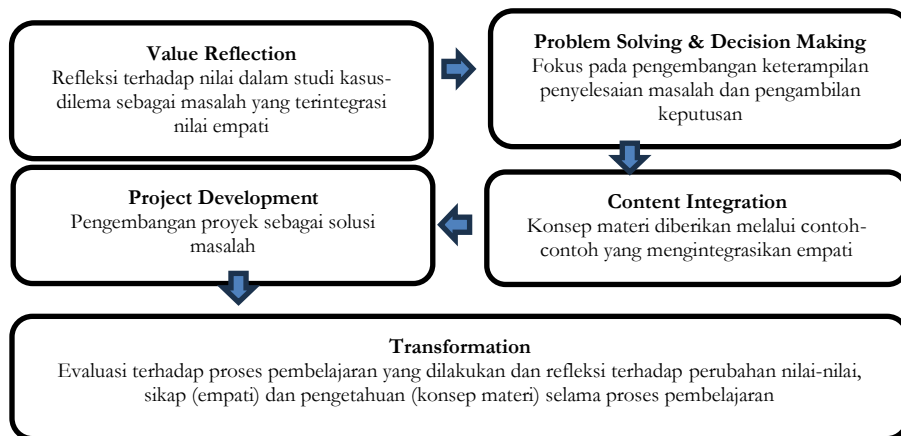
**Value Reflection**
Refleksi terhadap nilai dalam studi kasus-dilema sebagai masalah yang terintegrasi nilai empati

**Problem Solving & Decision Making**
Fokus pada pengembangan keterampilan penyelesaian masalah dan pengambilan keputusan

**Content Integration**
Konsep materi diberikan melalui contoh-contoh yang mengintegrasikan empati

**Project Development**
Pengembangan proyek sebagai solusi masalah

**Transformation**
Evaluasi terhadap proses pembelajaran yang dilakukan dan refleksi terhadap perubahan nilai-nilai, sikap (empati) dan pengetahuan (konsep materi) selama proses pembelajaran